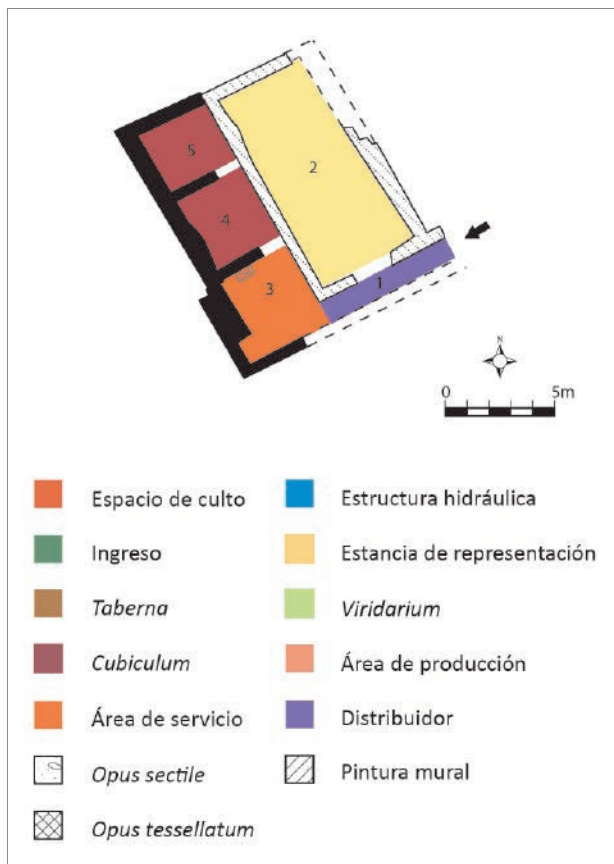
5
2
4
3
1
N
0
5m

Espacio de culto
Estructura hidráulica
Ingreso
Estancia de representación
Taberna
Viridarium
Cubiculum
Área de producción
Área de servicio
Distribuidor
Opus sectile
Pintura mural
Opus tessellatum